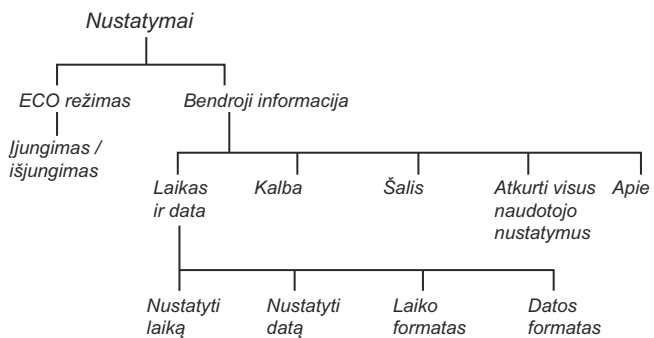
Nustatymai

ECO režimas

Įjungimas / išjungimas

Bendroji informacija

Laikas ir data

Kalba

Šalis

Atkurti visus naudotojo nustatymus

Apie

Nustatyti laiką

Nustatyti datą

Laiko formatas

Datos formatas